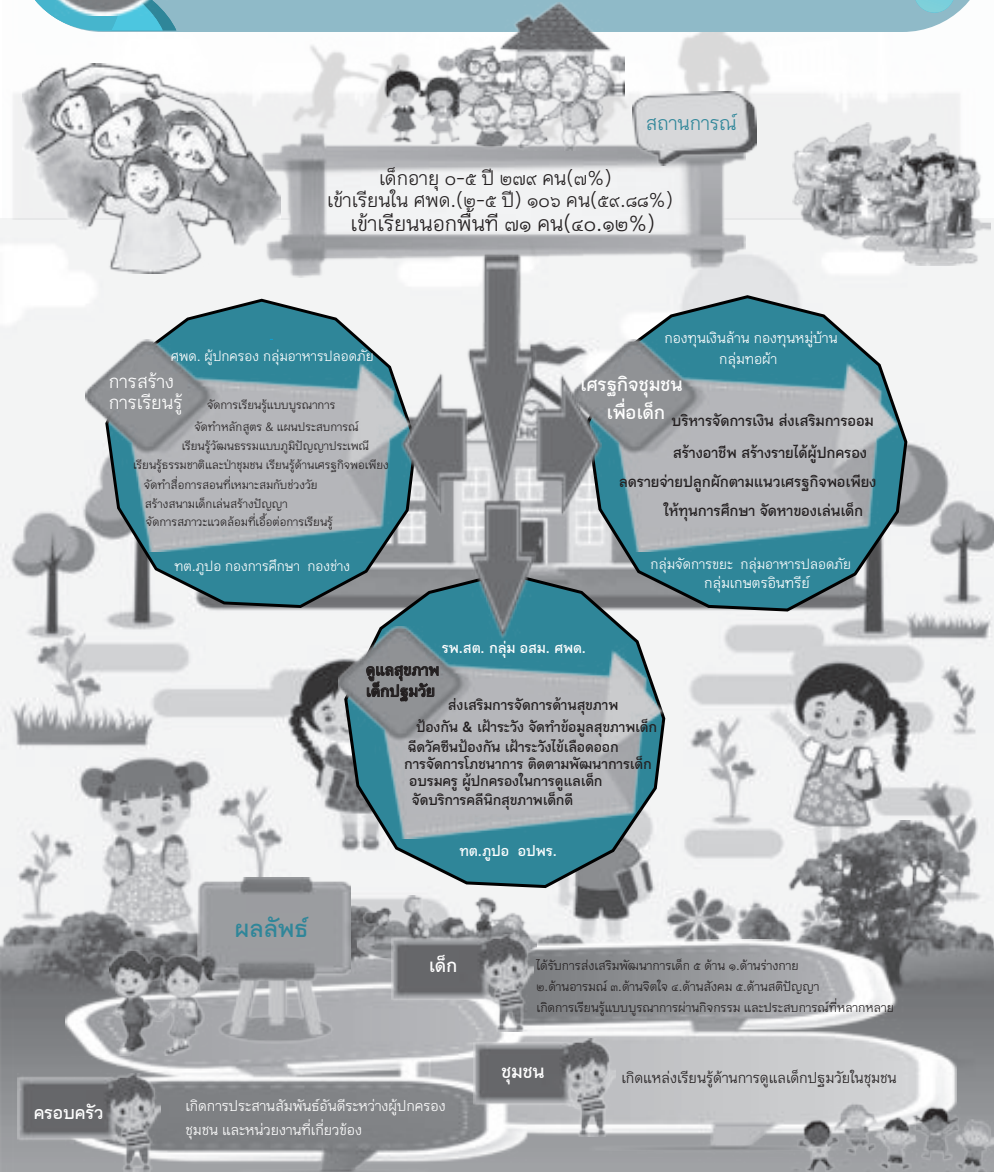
สถานการณ์

เด็กอายุ ๐-๕ ปี ๒๗๙ คน(๗%)
เข้าเรียนใน ศพด.(๒-๕ ปี) ๑๐๖ คน(๕๙.๘๘%)
เข้าเรียนนอกพื้นที่ ๗๑ คน(๔๐.๑๒%)

ศพด. ผู้ปกครอง กลุ่มอาหารปลอดภัย

การสร้างการเรียนรู้

จัดการเรียนรู้แบบบูรณาการ
จัดทำหลักสูตร & แผนประสบการณ์
เรียนรู้วัฒนธรรมแบบภูมิปัญญาประเพณี
เรียนรู้ธรรมชาติและป่าชุมชน เรียนรู้ด้านเศรษฐกิจพอเพียง
จัดทำสื่อการสอนที่เหมาะสมกับช่วงวัย
สร้างสนามเด็กเล่นสร้างปัญญา
จัดการสภาวะแวดล้อมที่เอื้อต่อการเรียนรู้

ทต.ภูปอ กองการศึกษา กองช่าง

กองทุนเงินล้าน กองทุนหมู่บ้าน
กลุ่มทอผ้า

เศรษฐกิจชุมชนเพื่อเด็ก

บริหารจัดการเงิน ส่งเสริมการออม
สร้างอาชีพ สร้างรายได้ผู้ปกครอง
ลดรายจ่ายปลูกผักตามแนวเศรฐกิจพอเพียง
ให้ทุนการศึกษา จัดหาของเล่นเด็ก

กลุ่มจัดการขยะ กลุ่มอาหารปลอดภัย
กลุ่มเกษตรอินทรีย์

รพ.สต. กลุ่ม อสม. ศพด.

ดูแลสุขภาพเด็กปฐมวัย

ส่งเสริมการจัดการด้านสุขภาพ
ป้องกัน & เฝ้าระวัง จัดทำข้อมูลสุขภาพเด็ก
ฉีดวัคซีนป้องกัน เฝ้าระวังไข้เลือดออก
การจัดการโภชนาการ ติดตามพัฒนาการเด็ก
อบรมครู ผู้ปกครองในการดูแลเด็ก
จัดบริการคลีนิกสุขภาพเด็กดี

ทต.ภูปอ อปพร.

ผลลัพธ์

เด็ก

ได้รับการส่งเสริมพัฒนาการเด็ก ๕ ด้าน ๑.ด้านร่างกาย
๒.ด้านอารมณ์ ๓.ด้านจิตใจ ๔.ด้านสังคม ๕.ด้านสติปัญญา
เกิดการเรียนรู้แบบบูรณาการผ่านกิจกรรม และประสบการณ์ที่หลากหลาย

ชุมชน

เกิดแหล่งเรียนรู้ด้านการดูแลเด็กปฐมวัยในชุมชน

ครอบครัว

เกิดการประสานสัมพันธ์อันดีระหว่างผู้ปกครอง
ชุมชน และหน่วยงานที่เกี่ยวข้อง